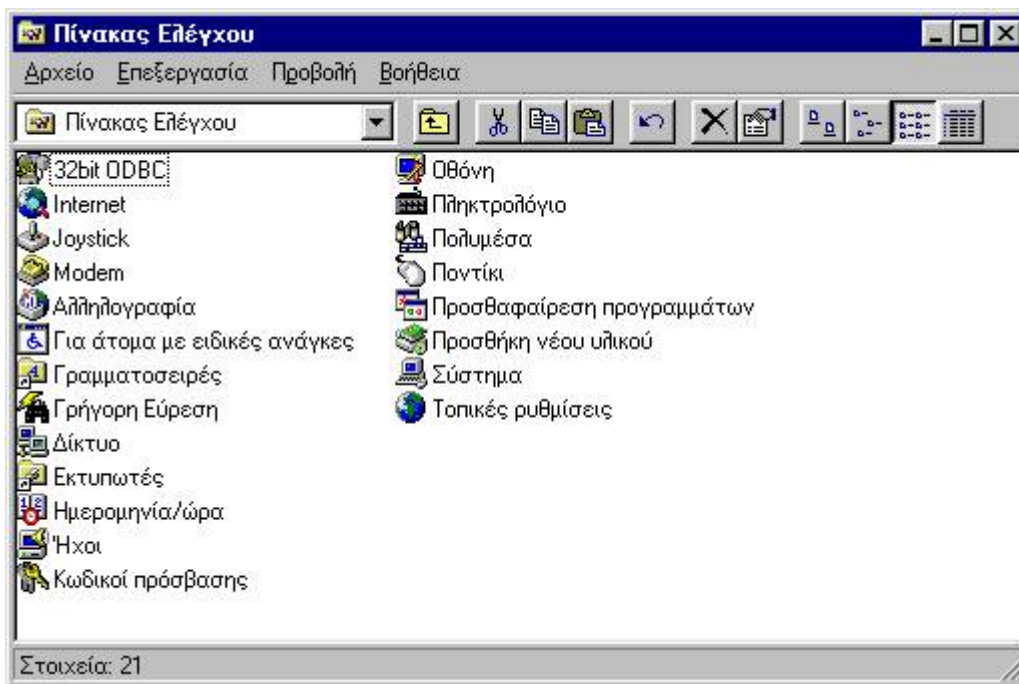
Πίνακας Ελέγχου

Αρχείο Επεξεργασία Προβολή Βοήθεια

Πίνακας Ελέγχου

32bit ODBC
Internet
Joystick
Modem
Αλληλογραφία
Για άτομα με ειδικές ανάγκες
Γραμματοσειρές
Γρήγορη Εύρεση
Δίκτυο
Εκτυπωτές
Ημερομηνία/ώρα
Ήχοι
Κωδικοί πρόσβασης

Οθόνη
Πληκτρολόγιο
Πολυμέσα
Ποντίκι
Προσθαφαίρεση προγραμμάτων
Προσθήκη νέου υλικού
Σύστημα
Τοπικές ρυθμίσεις

Στοιχεία: 21